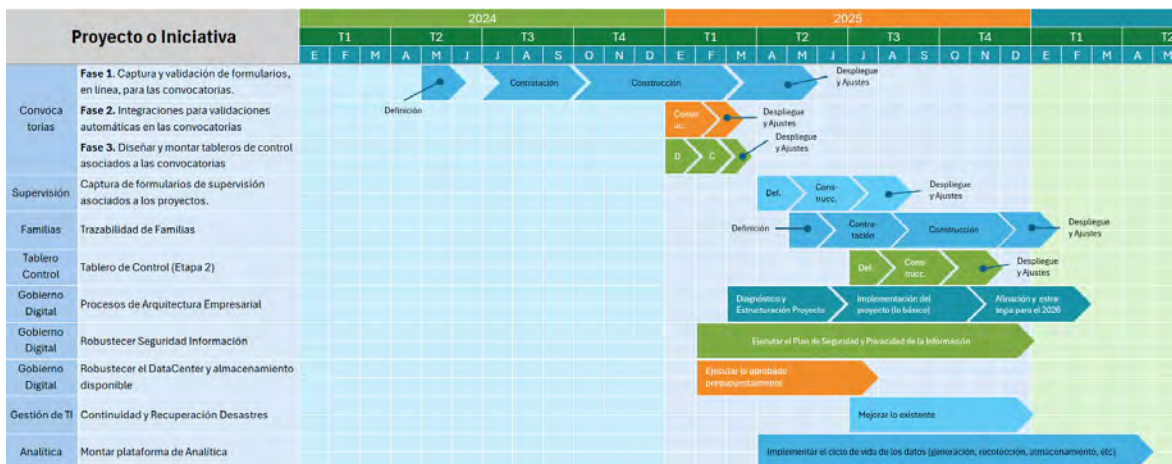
| Proyecto o Iniciativa | | 2024 | 2025 | |
|---|---|---|---|---|
| | | T1 T2 T3 T4 | T1 T2 T3 T4 | T1 T2 |
| | | E F M A M J J A S O N D | E F M A M J J A S O N D | E F M A M |
| Convoca torias | **Fase 1**. Captura y validación de formularios, en línea, para las convocatorias. | Definición, Contratación, Construcción | Despliegue y Ajustes | |
| | **Fase 2**. Integraciones para validaciones automáticas en las convocatorias | | Contrat ac., Despliegue y Ajustes | |
| | **Fase 3**. Diseñar y montar tableros de control asociados a las convocatorias | | D, C, Despliegue y Ajustes | |
| Supervisión | Captura de formularios de supervisión asociados a los proyectos. | | Def., Cons-trucc., Despliegue y Ajustes | |
| Familias | Trazabilidad de Familias | | Definición, Contra-tación, Construcción | Despliegue y Ajustes |
| Tablero Control | Tablero de Control (Etapa 2) | | Def., Cons-trucc., Despliegue y Ajustes | |
| Gobierno Digital | Procesos de Arquitectura Empresarial | | Diagnóstico y Estructuración Proyecto, Implementación del proyecto (lo básico), Afinación y estra-tegia para el 2026 | |
| Gobierno Digital | Robustecer Seguridad Información | | Ejecutar el Plan de Seguridad y Privacidad de la Información | |
| Gobierno Digital | Robustecer el DataCenter y almacenamiento disponible | | Ejecutar lo aprobado presupuestalmente | |
| Gestión de TI | Continuidad y Recuperación Desastres | | Mejorar lo existente | |
| Analítica | Montar plataforma de Analítica | | Implementar el ciclo de vida de los datos (generación, recolección, almacenamiento, etc) | |